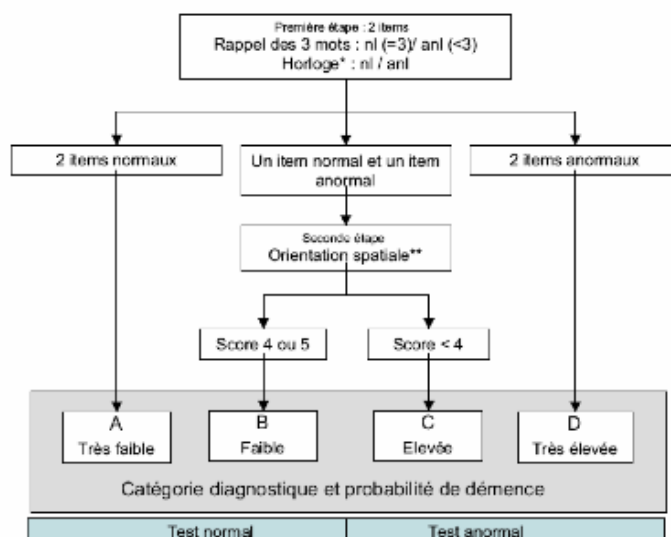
Première étape : 2 items
Rappel des 3 mots : nl (=3)/ anl (<3)
Horloge* : nl / anl

2 items normaux

Un item normal et un item anormal

2 items anormaux

Seconde étape
Orientation spatiale**

Score 4 ou 5

Score < 4

A
Très faible

B
Faible

C
Elevée

D
Très élevée

Catégorie diagnostique et probabilité de démence

| Test normal | Test anormal |